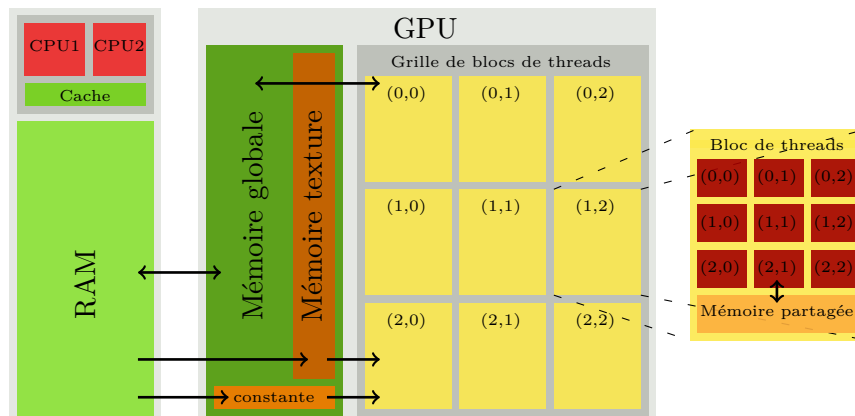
CPU1
CPU2
Cache
RAM
GPU
Mémoire globale
Mémoire texture
constante
Grille de blocs de threads
(0,0)
(0,1)
(0,2)
(1,0)
(1,1)
(1,2)
(2,0)
(2,1)
(2,2)
Bloc de threads
(0,0)
(0,1)
(0,2)
(1,0)
(1,1)
(1,2)
(2,0)
(2,1)
(2,2)
Mémoire partagée